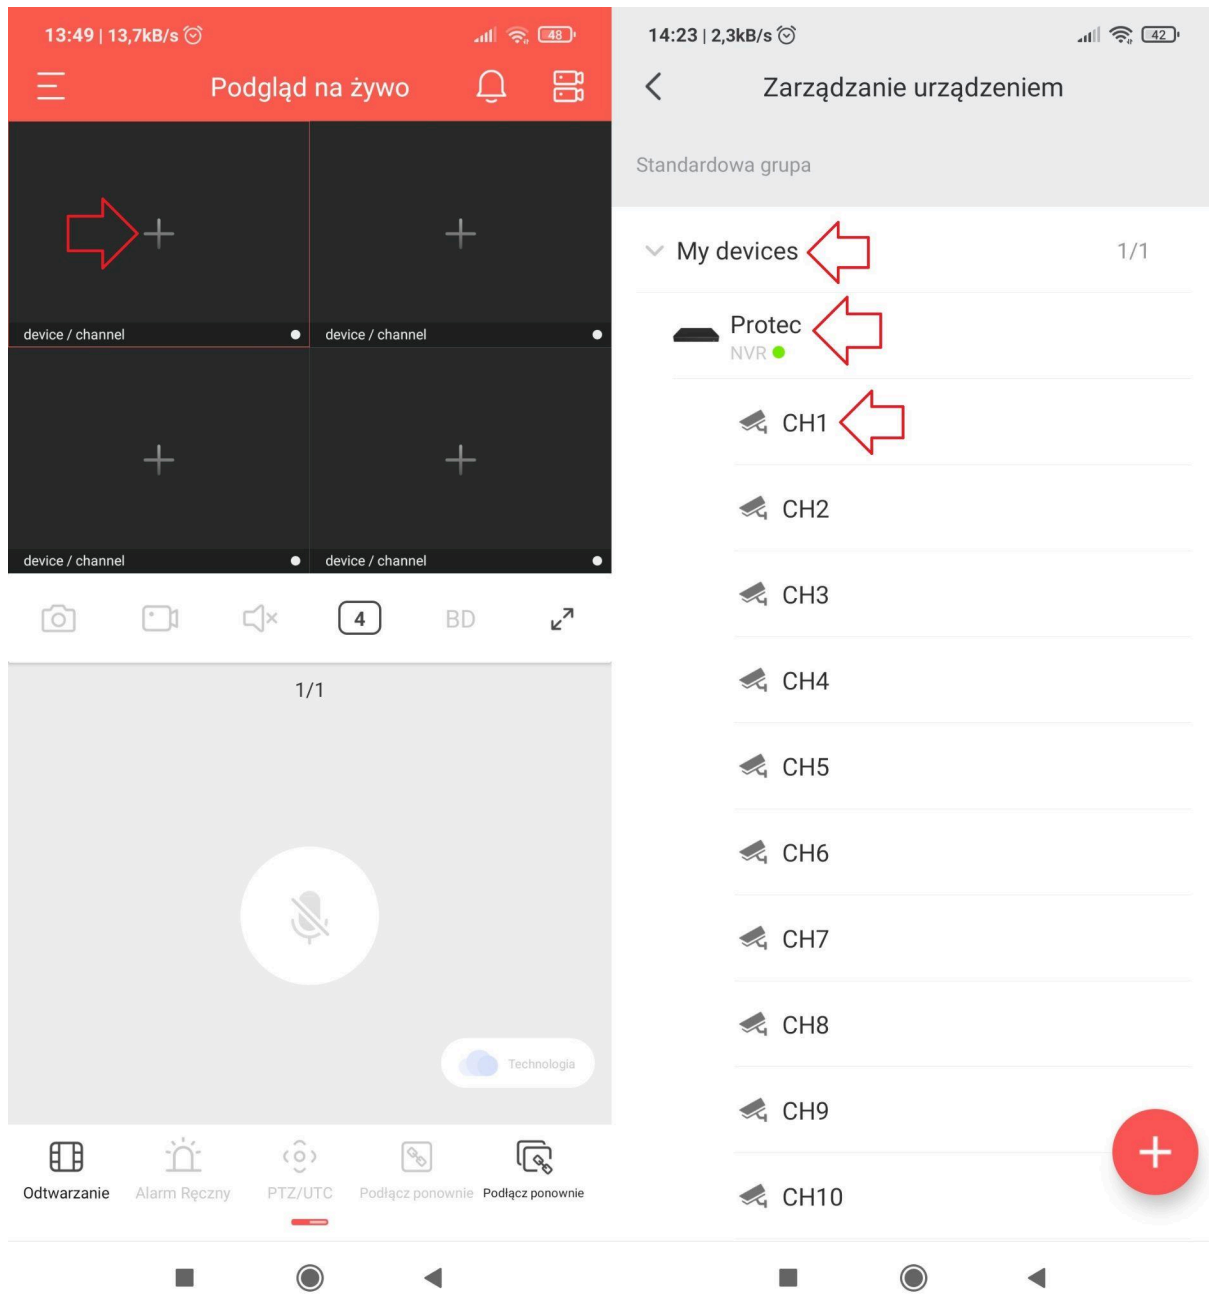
13:49 | 13,7kB/s 48

Podgląd na żywo

device / channel
device / channel
device / channel
device / channel

4 BD

1/1

Technologia

Odtwarzanie
Alarm Ręczny
PTZ/UTC
Podłącz ponownie
Podłącz ponownie

14:23 | 2,3kB/s 42

Zarządzanie urządzeniem

Standardowa grupa

My devices 1/1

Protec
NVR

CH1
CH2
CH3
CH4
CH5
CH6
CH7
CH8
CH9
CH10